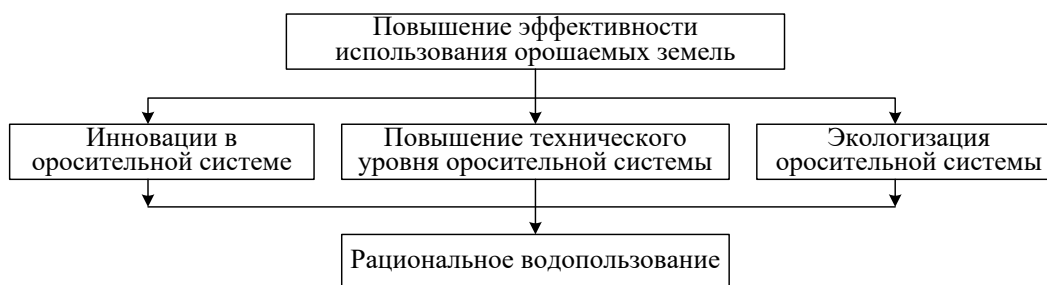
Повышение эффективности использования орошаемых земель

Инновации в оросительной системе

Повышение технического уровня оросительной системы

Экологизация оросительной системы

Рациональное водопользование